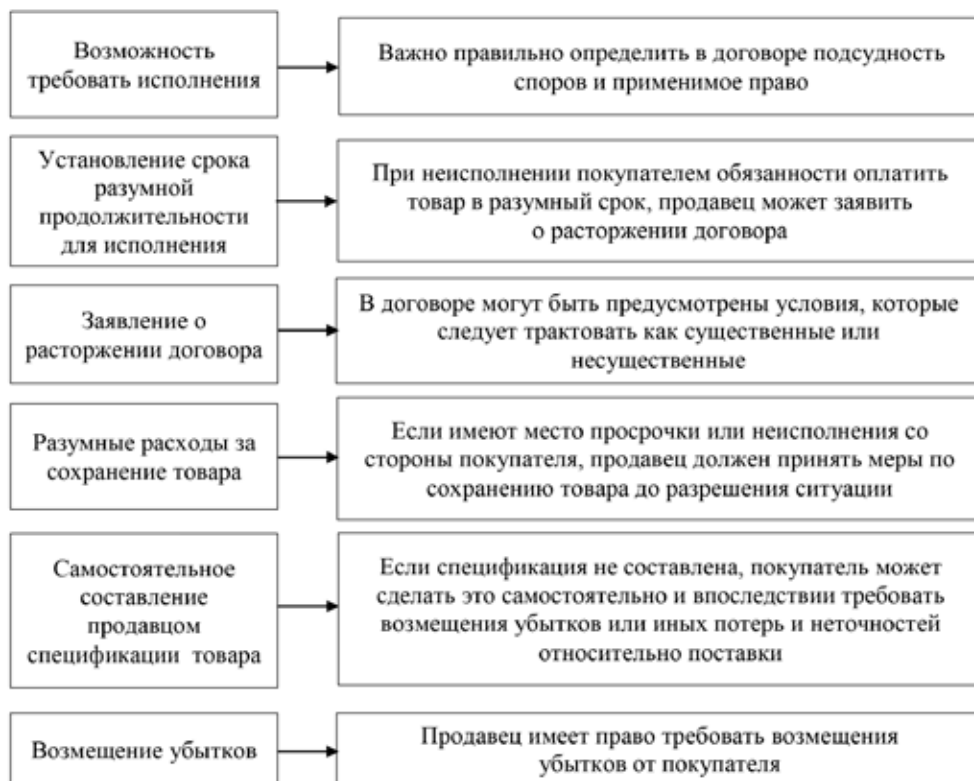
Возможность требовать исполнения

Важно правильно определить в договоре подсудность споров и применимое право

Установление срока разумной продолжительности для исполнения

При неисполнении покупателем обязанности оплатить товар в разумный срок, продавец может заявить о расторжении договора

Заявление о расторжении договора

В договоре могут быть предусмотрены условия, которые следует трактовать как существенные или несущественные

Разумные расходы за сохранение товара

Если имеют место просрочки или неисполнения со стороны покупателя, продавец должен принять меры по сохранению товара до разрешения ситуации

Самостоятельное составление продавцом спецификации товара

Если спецификация не составлена, покупатель может сделать это самостоятельно и впоследствии требовать возмещения убытков или иных потерь и неточностей относительно поставки

Возмещение убытков

Продавец имеет право требовать возмещения убытков от покупателя